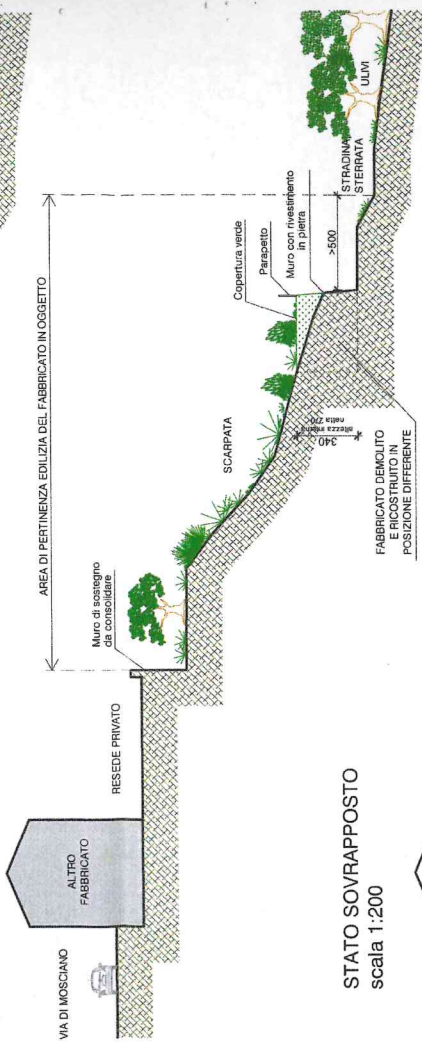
AREA DI PERTINENZA EDILIZIA DEL FABBRICATO IN OGGETTO

ULIVI

STRADINA STERRATA

Copertura verde

Parapetto

Muro con rivestimento in pietra

>500

SCARPATA

340

altezza massima 270

FABBRICATO DEMOLITO E RICOSTRUITO IN POSIZIONE DIFFERENTE

Muro di sostegno da consolidare

RESEDE PRIVATO

ALTRO FABBRICATO

VIA DI MOSCIANO

STATO SOVRAPPOSTO
scala 1:200